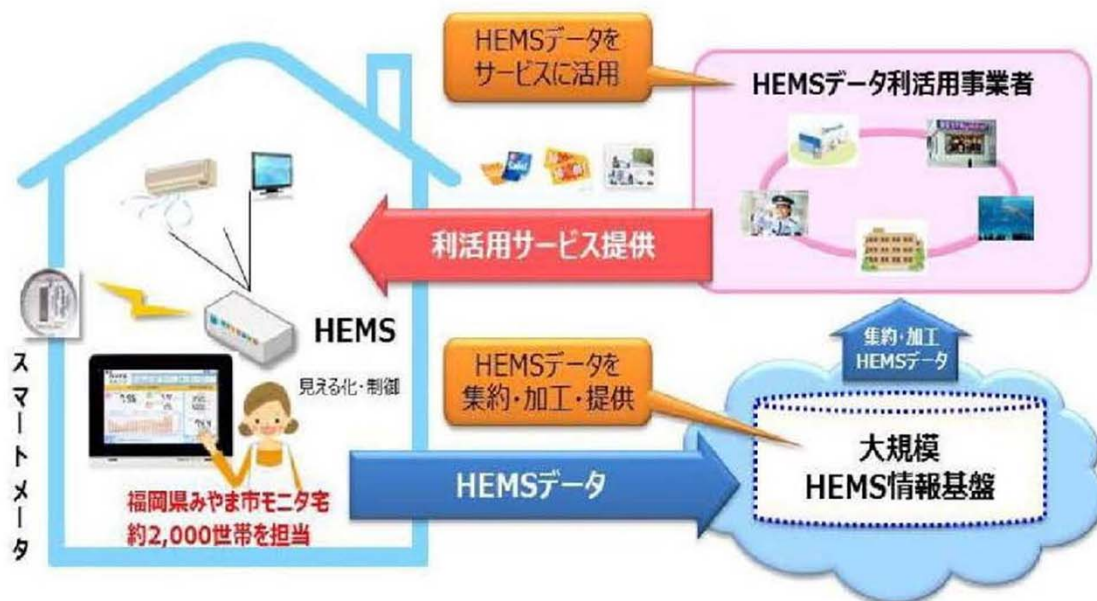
HEMSデータをサービスに活用

HEMSデータ利活用事業者

利活用サービス提供

スマートメータ

HEMS

見える化・制御

HEMSデータを集約・加工・提供

集約・加工 HEMSデータ

福岡県みやま市モニタ宅 約2,000世帯を担当

HEMSデータ

大規模 HEMS情報基盤